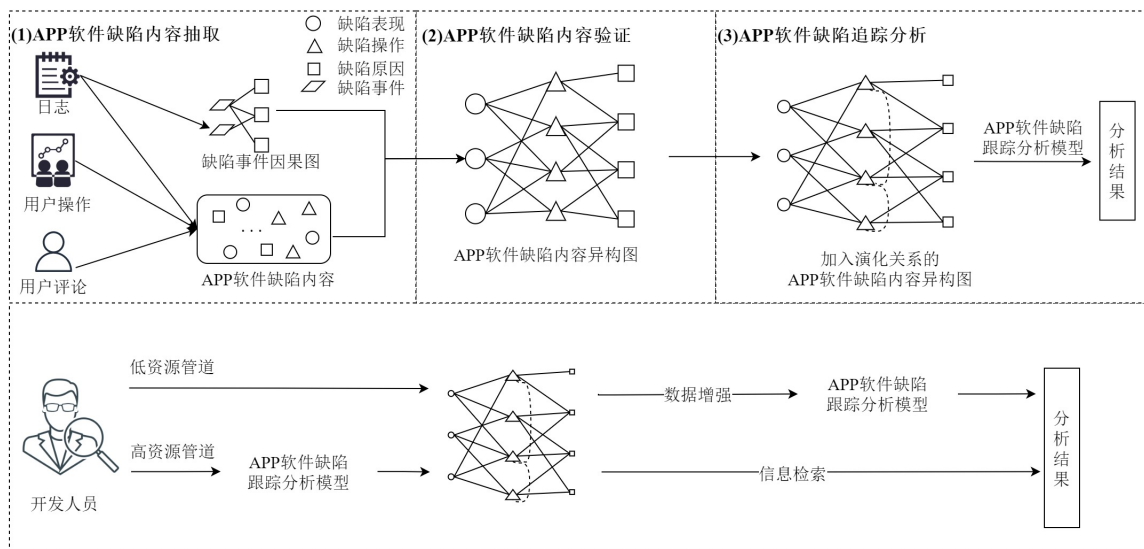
(1)APP软件缺陷内容抽取

缺陷表现
缺陷操作
缺陷原因
缺陷事件

日志

缺陷事件因果图

用户操作

用户评论

APP软件缺陷内容

(2)APP软件缺陷内容验证

APP软件缺陷内容异构图

(3)APP软件缺陷追踪分析

APP软件缺陷跟踪分析模型

分析结果

加入演化关系的APP软件缺陷内容异构图

低资源管道

高资源管道

开发人员

APP软件缺陷跟踪分析模型

数据增强

APP软件缺陷跟踪分析模型

信息检索

分析结果